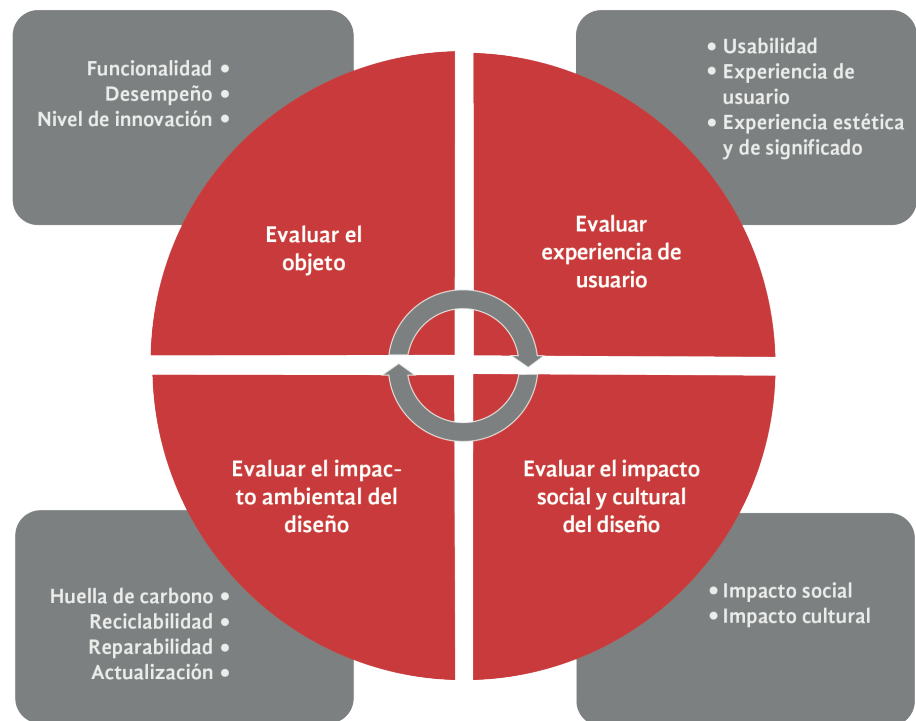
Funcionalidad •
Desempeño •
Nivel de innovación •

• Usabilidad
• Experiencia de usuario
• Experiencia estética y de significado

Evaluar el objeto

Evaluar experiencia de usuario

Evaluar el impacto ambiental del diseño

Evaluar el impacto social y cultural del diseño

Huella de carbono •
Reciclabilidad •
Reparabilidad •
Actualización •

• Impacto social
• Impacto cultural